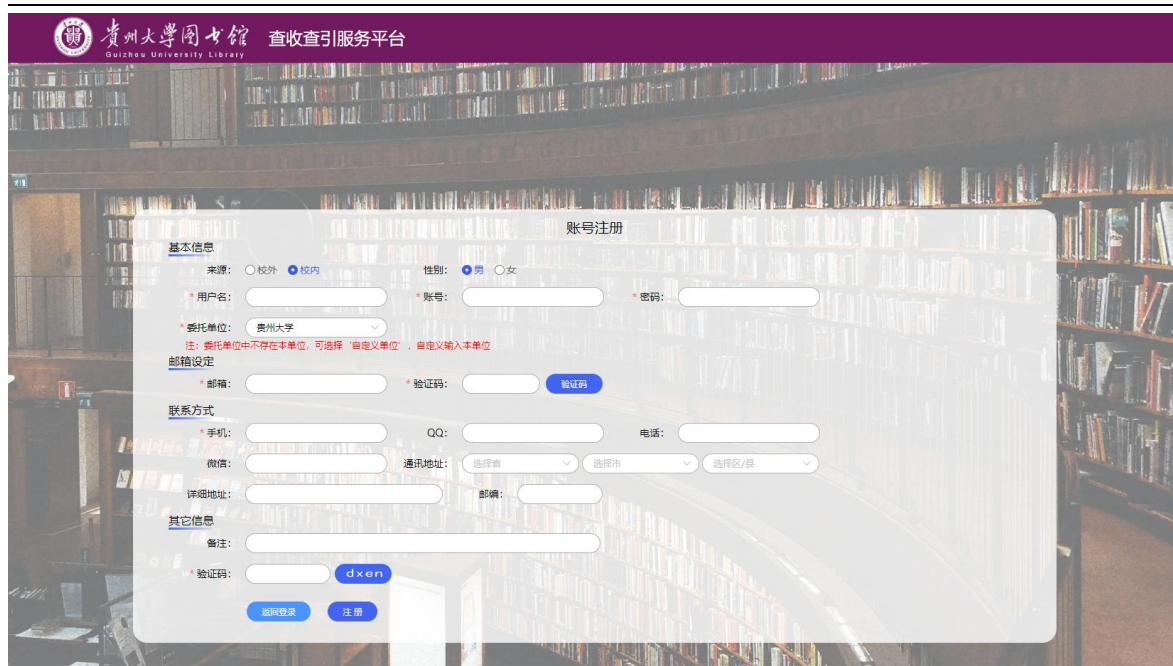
贵州大学图书馆
Guizhou University Library
查收查引服务平台

账号注册

基本信息
来源: 校外 校内
性别: 男 女
* 用户名:
* 账号:
* 密码:
* 委托单位: 贵州大学
注：委托单位中不存在本单位，可选择「自定义单位」，自定义输入本单位

邮箱设定
* 邮箱:
* 验证码:
验证码

联系方式
* 手机:
QQ:
电话:
微信:
通讯地址: 选择省 选择市 选择区/县
详细地址:
邮编:

其它信息
备注:
* 验证码:
dxen

返回登录
注 册